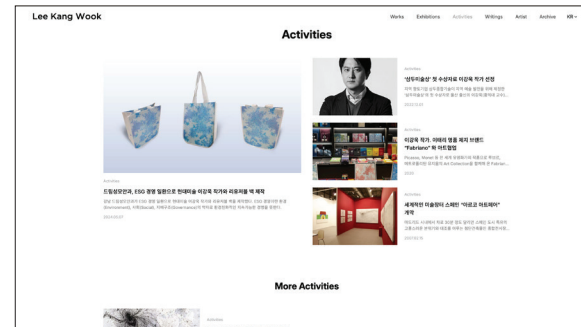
Lee Kang Wook

Works Exhibitions Activities Writings Artist Archive KR

Activities

Activities

드림성모안과, ESG 경영 일환으로 현대미술 이강욱 작가와 리유저블 백 제작

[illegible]

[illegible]

Activities

'성두미술상' 첫 수상자로 이강욱 작가 선정

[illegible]

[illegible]

Activities

이강욱 작가, 이태리 명품 제지 브랜드 "Fabriano" 와 아트협업

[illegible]

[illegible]

Activities

세계적인 미술장터 스페인 "아르코 마드리드" 계약

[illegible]

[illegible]

More Activities

Activities